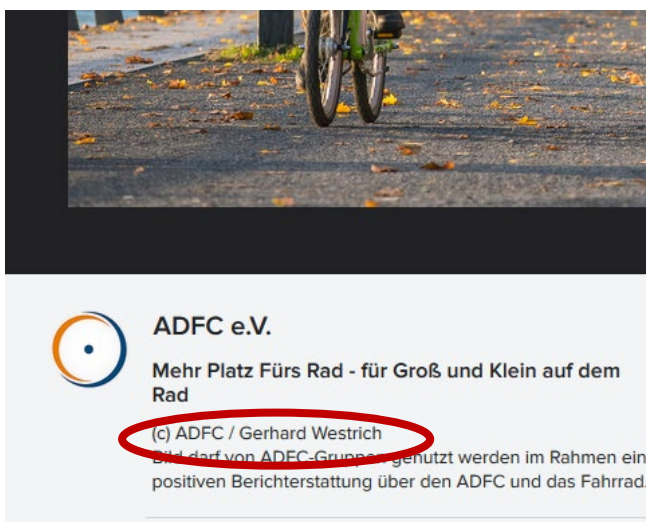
ADFC e.V.

Mehr Platz Fürs Rad - für Groß und Klein auf dem Rad

(c) ADFC / Gerhard Westrich
Bild darf von ADFC-Gruppen genutzt werden im Rahmen ein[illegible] positiven Berichterstattung über den ADFC und das Fahrrad.